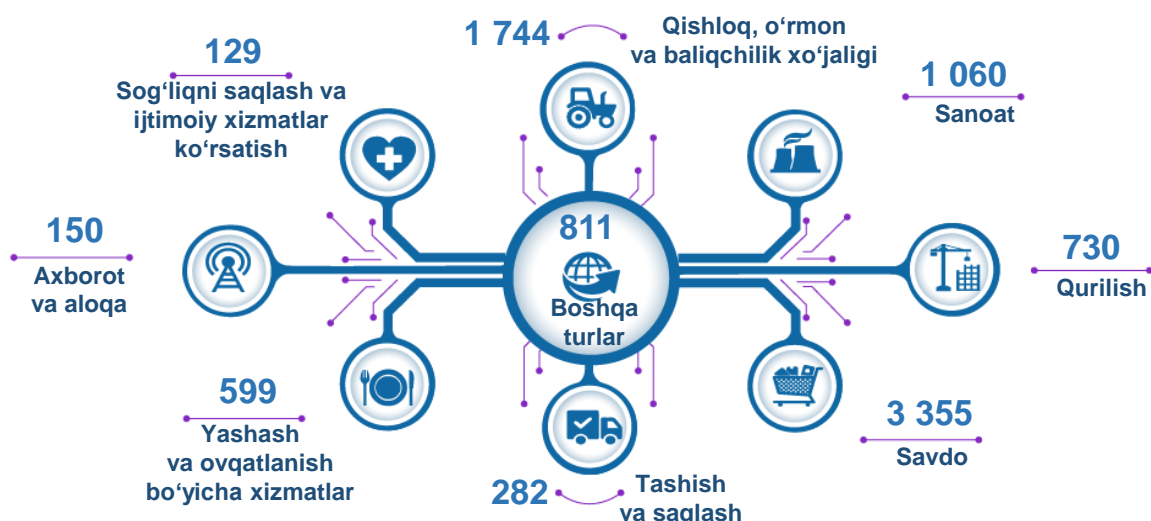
1 744

Qishloq, oʻrmon va baliqchilik xoʻjaligi

129

Sogʻliqni saqlash va ijtimoiy xizmatlar koʻrsatish

1 060

Sanoat

150

Axborot va aloqa

811

Boshqa turlar

730

Qurilish

599

Yashash va ovqatlanish boʻyicha xizmatlar

3 355

Savdo

282

Tashish va saqlash